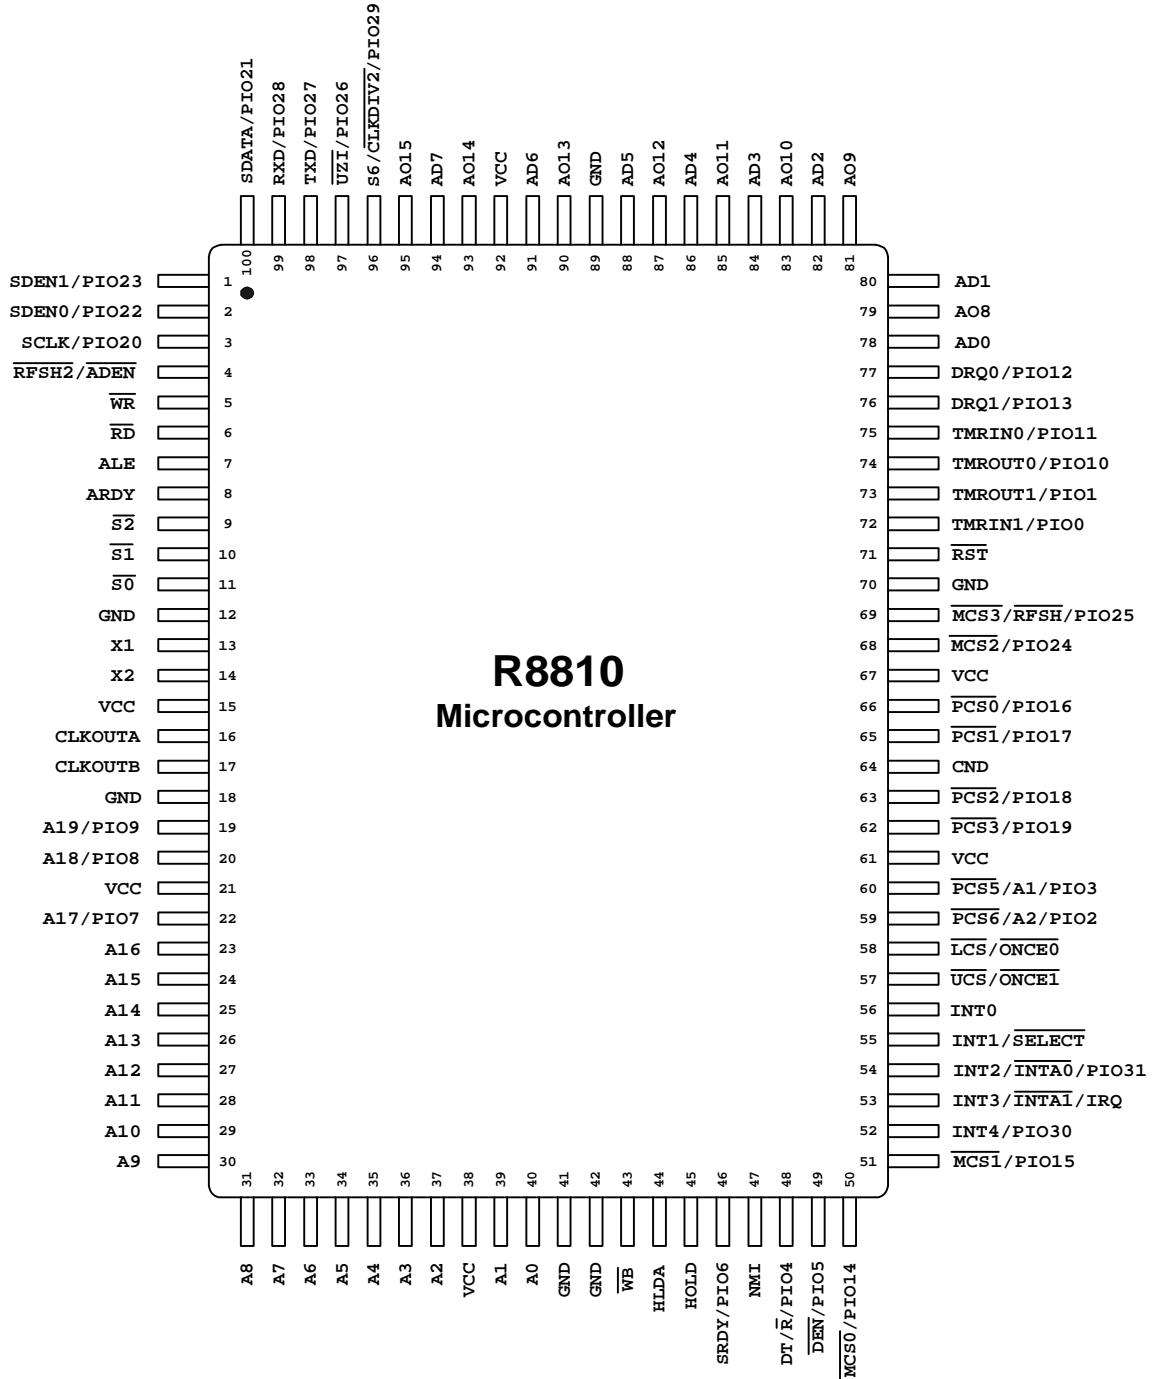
SDATA/PIO21 RXD/PIO28 TXD/PIO27 $\overline{UZI}$/PIO26 S6/$\overline{CLKDIV2}$/PIO29 AO15 AD7 AO14 VCC AD6 AO13 GND AD5 AO12 AD4 AO11 AD3 AO10 AD2 AO9

100 99 98 97 96 95 94 93 92 91 90 89 88 87 86 85 84 83 82 81

SDEN1/PIO23 1
SDEN0/PIO22 2
SCLK/PIO20 3
$\overline{RFSH2}$/$\overline{ADEN}$ 4
$\overline{WR}$ 5
$\overline{RD}$ 6
ALE 7
ARDY 8
$\overline{S2}$ 9
$\overline{S1}$ 10
$\overline{S0}$ 11
GND 12
X1 13
X2 14
VCC 15
CLKOUTA 16
CLKOUTB 17
GND 18
A19/PIO9 19
A18/PIO8 20
VCC 21
A17/PIO7 22
A16 23
A15 24
A14 25
A13 26
A12 27
A11 28
A10 29
A9 30

R8810
Microcontroller

80 AD1
79 AO8
78 AD0
77 DRQ0/PIO12
76 DRQ1/PIO13
75 TMRIN0/PIO11
74 TMROUT0/PIO10
73 TMROUT1/PIO1
72 TMRIN1/PIO0
71 $\overline{RST}$
70 GND
69 $\overline{MCS3}$/$\overline{RFSH}$/PIO25
68 $\overline{MCS2}$/PIO24
67 VCC
66 $\overline{PCS0}$/PIO16
65 $\overline{PCS1}$/PIO17
64 CND
63 $\overline{PCS2}$/PIO18
62 $\overline{PCS3}$/PIO19
61 VCC
60 $\overline{PCS5}$/A1/PIO3
59 $\overline{PCS6}$/A2/PIO2
58 $\overline{LCS}$/$\overline{ONCE0}$
57 $\overline{UCS}$/$\overline{ONCE1}$
56 INT0
55 INT1/$\overline{SELECT}$
54 INT2/$\overline{INTA0}$/PIO31
53 INT3/$\overline{INTA1}$/IRQ
52 INT4/PIO30
51 $\overline{MCS1}$/PIO15

31 32 33 34 35 36 37 38 39 40 41 42 43 44 45 46 47 48 49 50

A8 A7 A6 A5 A4 A3 A2 VCC A1 A0 GND GND $\overline{WB}$ HLDA HOLD SRDY/PIO6 NMI DT/$\overline{R}$/PIO4 $\overline{DEN}$/PIO5 $\overline{MCS0}$/PIO14